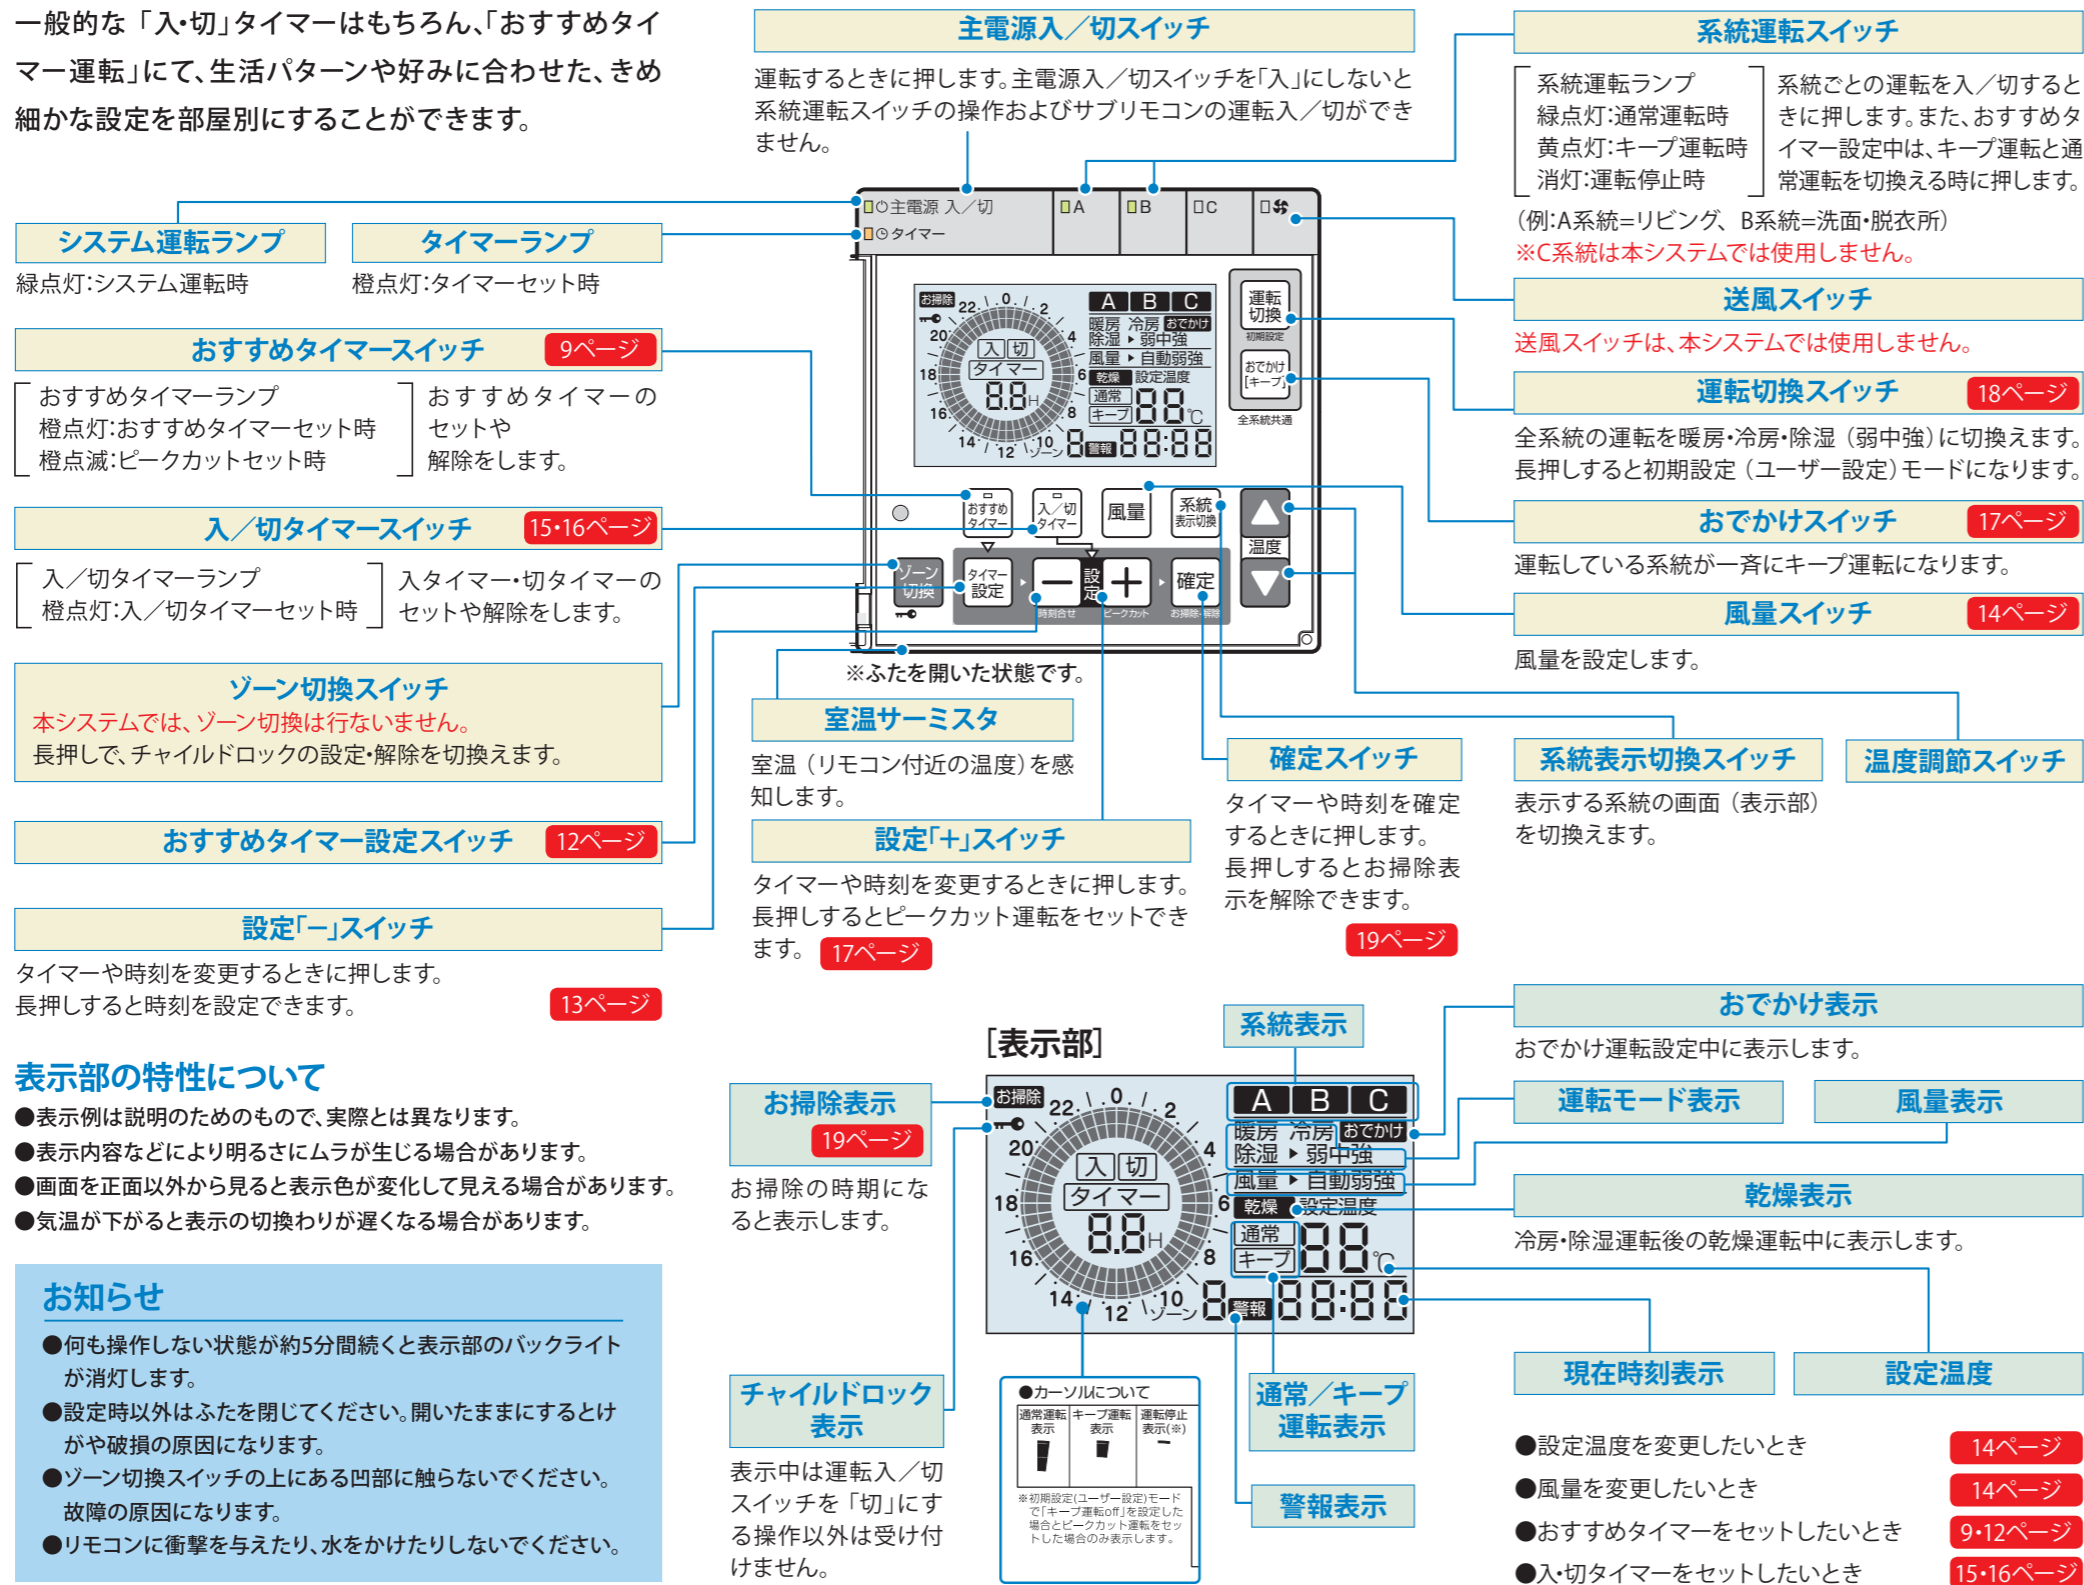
一般的な「入･切」タイマーはもちろん､「おすすめタイマー運転」にて､生活パターンや好みに合わせた､きめ細かな設定を部屋別にすることができます｡

主電源入／切スイッチ
運転するときに押します。主電源入／切スイッチを「入」にしないと系統運転スイッチの操作およびサブリモコンの運転入／切ができません。

系統運転スイッチ
系統運転ランプ
緑点灯:通常運転時
黄点灯:キープ運転時
消灯:運転停止時
系統ごとの運転を入／切するときに押します。また、おすすめタイマー設定中は、キープ運転と通常運転を切換える時に押します。
(例:A系統=リビング、B系統=洗面･脱衣所)
※C系統は本システムでは使用しません。

システム運転ランプ
緑点灯:システム運転時

タイマーランプ
橙点灯:タイマーセット時

おすすめタイマースイッチ 9ページ
おすすめタイマーランプ
橙点灯:おすすめタイマーセット時
橙点滅:ピークカットセット時
おすすめタイマーのセットや解除をします。

入／切タイマースイッチ 15･16ページ
入／切タイマーランプ
橙点灯:入／切タイマーセット時
入タイマー･切タイマーのセットや解除をします。

ゾーン切換スイッチ
本システムでは、ゾーン切換は行ないません。
長押しで、チャイルドロックの設定･解除を切換えます。

おすすめタイマー設定スイッチ 12ページ

設定「−」スイッチ
タイマーや時刻を変更するときに押します。
長押しすると時刻を設定できます。 13ページ

主電源 入／切
タイマー
A
B
C
お掃除
22 0 2 4 6 8 10 12 14 16 18 20
入 切
タイマー
8.8H
ゾーン
暖房 冷房 おでかけ
除湿 ▸ 弱中強
風量 ▸ 自動弱強
乾燥 設定温度
通常
キープ
88℃
8 警報 88:88
運転切換
初期設定
おでかけ [キープ]
全系統共通
おすすめタイマー
入／切タイマー
風量
系統表示切換
温度
ゾーン切換
タイマー設定
時刻合せ
設定
ピークカット
確定
お掃除･解除
※ふたを開いた状態です。

送風スイッチ
送風スイッチは、本システムでは使用しません。

運転切換スイッチ 18ページ
全系統の運転を暖房･冷房･除湿（弱中強）に切換えます。長押しすると初期設定（ユーザー設定）モードになります。

おでかけスイッチ 17ページ
運転している系統が一斉にキープ運転になります。

風量スイッチ 14ページ
風量を設定します。

室温サーミスタ
室温（リモコン付近の温度）を感知します。

設定「+」スイッチ
タイマーや時刻を変更するときに押します。長押しするとピークカット運転をセットできます。 17ページ

確定スイッチ
タイマーや時刻を確定するときに押します。
長押しするとお掃除表示を解除できます。 19ページ

系統表示切換スイッチ
表示する系統の画面（表示部）を切換えます。

温度調節スイッチ

表示部の特性について
●表示例は説明のためのもので、実際とは異なります。
●表示内容などにより明るさにムラが生じる場合があります。
●画面を正面以外から見ると表示色が変化して見える場合があります。
●気温が下がると表示の切換わりが遅くなる場合があります。

お知らせ
●何も操作しない状態が約5分間続くと表示部のバックライトが消灯します。
●設定時以外はふたを閉じてください。開いたままにするとけがや破損の原因になります。
●ゾーン切換スイッチの上にある凹部に触らないでください。故障の原因になります。
●リモコンに衝撃を与えたり、水をかけたりしないでください。

[表示部]
系統表示
お掃除表示 19ページ
お掃除の時期になると表示します。
チャイルドロック表示
表示中は運転入／切スイッチを「切」にする操作以外は受け付けません。
●カーソルについて
通常運転表示
キープ運転表示
運転停止表示(※)
※初期設定(ユーザー設定)モードで「キープ運転off」を設定した場合とピークカット運転をセットした場合のみ表示します。
通常／キープ運転表示
警報表示

おでかけ表示
おでかけ運転設定中に表示します。
運転モード表示
風量表示
乾燥表示
冷房･除湿運転後の乾燥運転中に表示します。
現在時刻表示
設定温度

●設定温度を変更したいとき 14ページ
●風量を変更したいとき 14ページ
●おすすめタイマーをセットしたいとき 9･12ページ
●入･切タイマーをセットしたいとき 15･16ページ